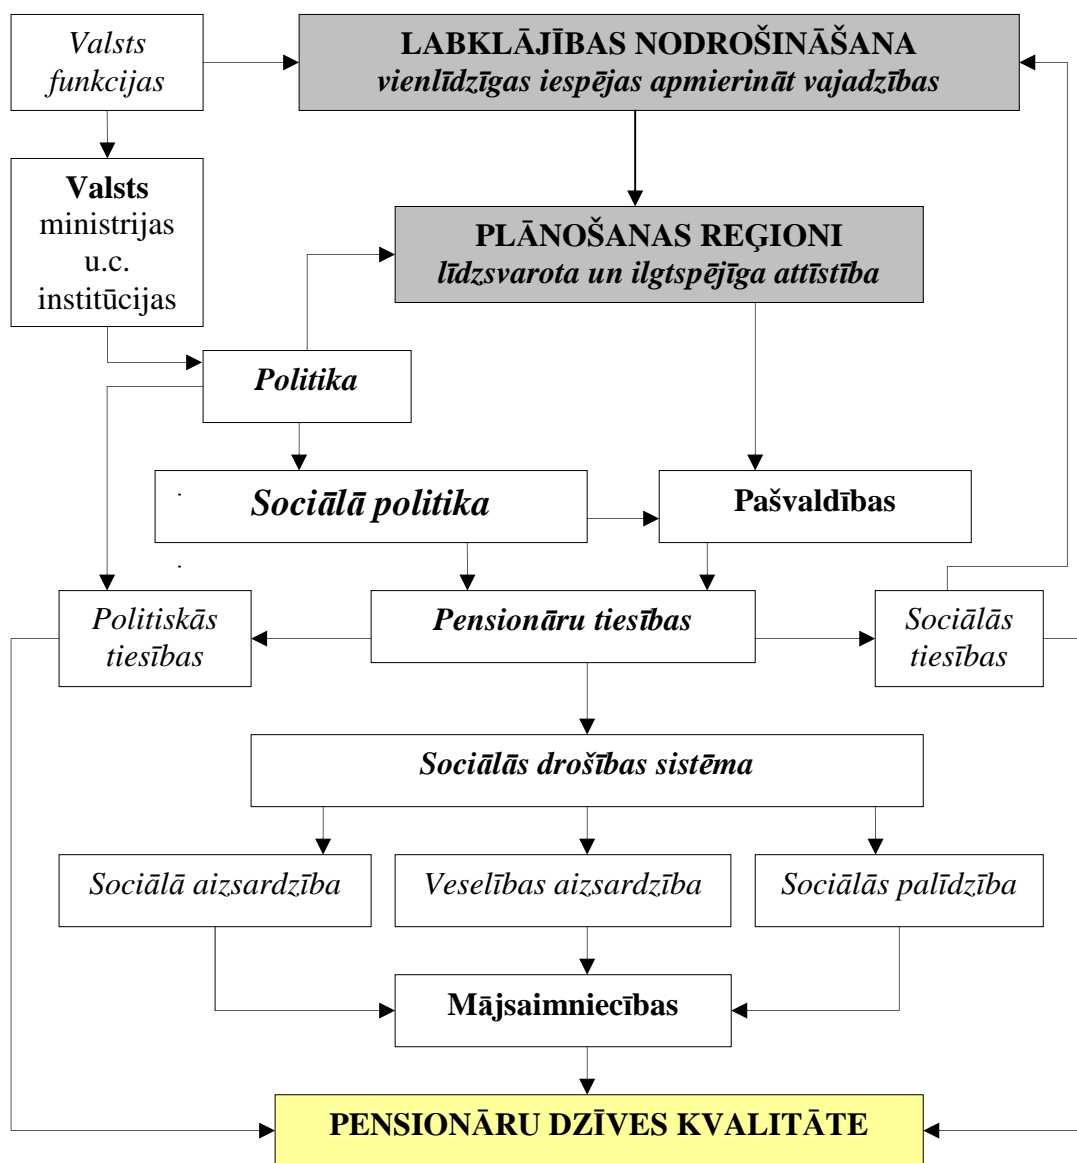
Valsts funkcijas

LABKLĀJĪBAS NODROŠINĀŠANA
vienlīdzīgas iespējas apmierināt vajadzības

Valsts ministrijas u.c. institūcijas

PLĀNOŠANAS REĢIONI
līdzsvarota un ilgtspējīga attīstība

Politika

Sociālā politika

Pašvaldības

Politiskās tiesības

Pensionāru tiesības

Sociālās tiesības

Sociālās drošības sistēma

Sociālā aizsardzība

Veselības aizsardzība

Sociālās palīdzība

Mājsaimniecības

PENSIONĀRU DZĪVES KVALITĀTE